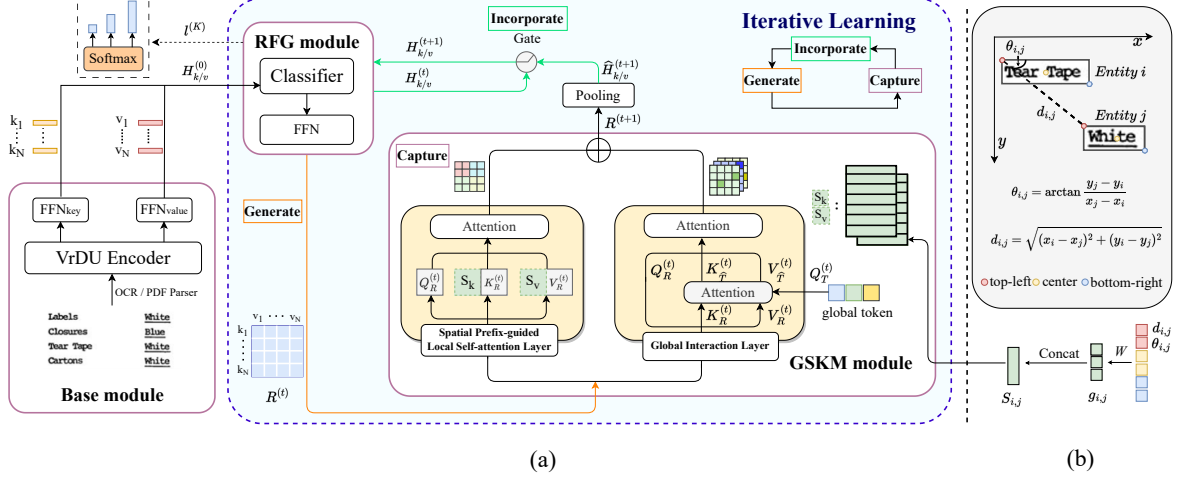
Softmax

$l^{(K)}$

$H_{k/v}^{(0)}$

RFG module

Classifier

FFN

$H_{k/v}^{(t+1)}$

$H_{k/v}^{(t)}$

Incorporate

Gate

$\widehat{H}_{k/v}^{(t+1)}$

Pooling

$R^{(t+1)}$

Iterative Learning

Incorporate

Generate

Capture

$k_1$ $k_N$

$v_1$ $v_N$

$FFN_{key}$

$FFN_{value}$

VrDU Encoder

OCR / PDF Parser

| Labels | White |
|---|---|
| Closures | Blue |
| Tear Tape | White |
| Cartons | White |

Base module

Generate

$v_1 \cdots v_N$

$k_1$ $k_N$

$R^{(t)}$

Capture

Attention

$Q_R^{(t)}$ $S_k$ $K_R^{(t)}$ $S_v$ $V_R^{(t)}$

Spatial Prefix-guided Local Self-attention Layer

Attention

$Q_R^{(t)}$ $K_{\widehat{T}}^{(t)}$ $V_{\widehat{T}}^{(t)}$

Attention

$K_R^{(t)}$ $V_R^{(t)}$

$Q_T^{(t)}$

global token

Global Interaction Layer

GSKM module

$S_k$ $S_v$ :

$\theta_{i,j}$

$x$

Tear Tape Entity $i$

$d_{i,j}$

Entity $j$

White

$y$

$\theta_{i,j} = \arctan \frac{y_j - y_i}{x_j - x_i}$

$d_{i,j} = \sqrt{(x_i - x_j)^2 + (y_i - y_j)^2}$

top-left center bottom-right

Concat

$W$

$d_{i,j}$ $\theta_{i,j}$

$S_{i,j}$

$g_{i,j}$

(a)

(b)